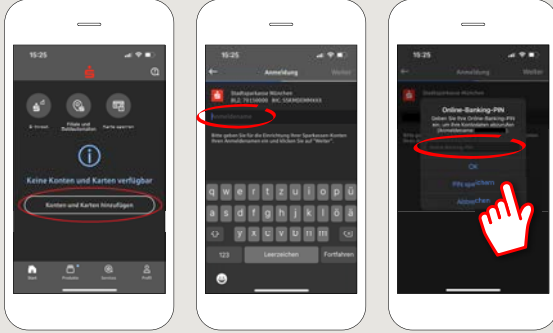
15:25

Keine Konten und Karten verfügbar

Konten und Karten hinzufügen

15:25

Anmeldung

Weiter

Stadtsparkasse München
BLZ 70150000 BIC SSKMDEMMXXX

Anmeldename

q w e r t z u i o p ü
a s d f g h j k l ö ä
y x c v b n m

123 Leerzeichen Fortfahren

15:25

Anmeldung

Weiter

Online-Banking-PIN

OK

PIN speichern

Abbrechen